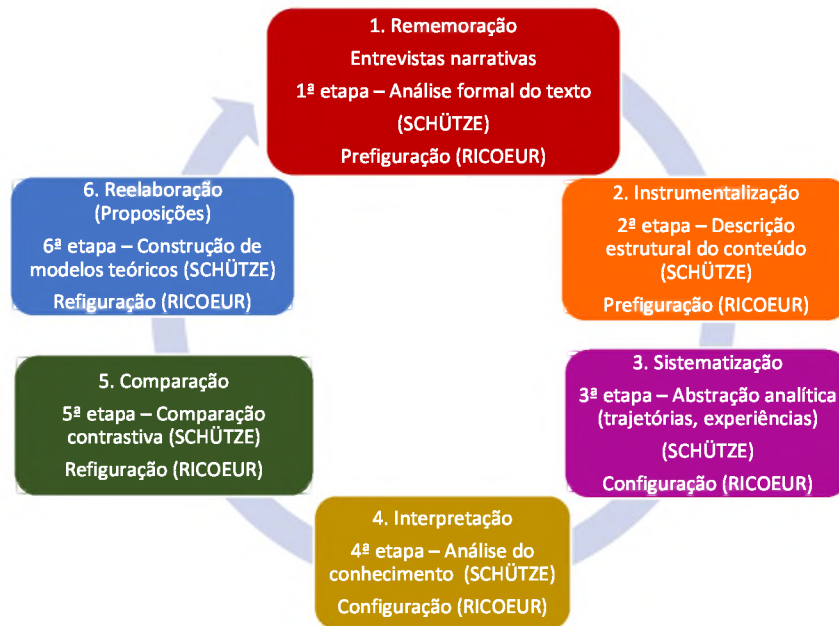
1. Rememoração
Entrevistas narrativas
1ª etapa – Análise formal do texto (SCHÜTZE)
Prefiguração (RICOEUR)

2. Instrumentalização
2ª etapa – Descrição estrutural do conteúdo (SCHÜTZE)
Prefiguração (RICOEUR)

3. Sistematização
3ª etapa – Abstração analítica (trajetórias, experiências) (SCHÜTZE)
Configuração (RICOEUR)

4. Interpretação
4ª etapa – Análise do conhecimento (SCHÜTZE)
Configuração (RICOEUR)

5. Comparação
5ª etapa – Comparação contrastiva (SCHÜTZE)
Refiguração (RICOEUR)

6. Reelaboração (Proposições)
6ª etapa – Construção de modelos teóricos (SCHÜTZE)
Refiguração (RICOEUR)